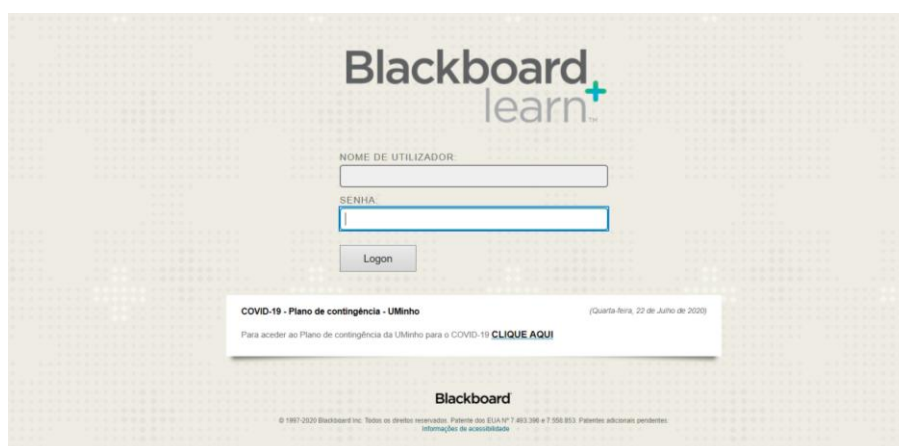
Blackboard learn+™

NOME DE UTILIZADOR:

SENHA:

Logon

COVID-19 - Plano de contingência - UMinho

(Quarta-feira, 22 de Julho de 2020)

Para aceder ao Plano de contingência da UMinho para o COVID-19 CLIQUE AQUI

Blackboard

© 1997-2020 Blackboard Inc. Todos os direitos reservados. Patente dos EUA Nº 7.493.396 e 7.558.853. Patentes adicionais pendentes.
Informações de acessibilidade